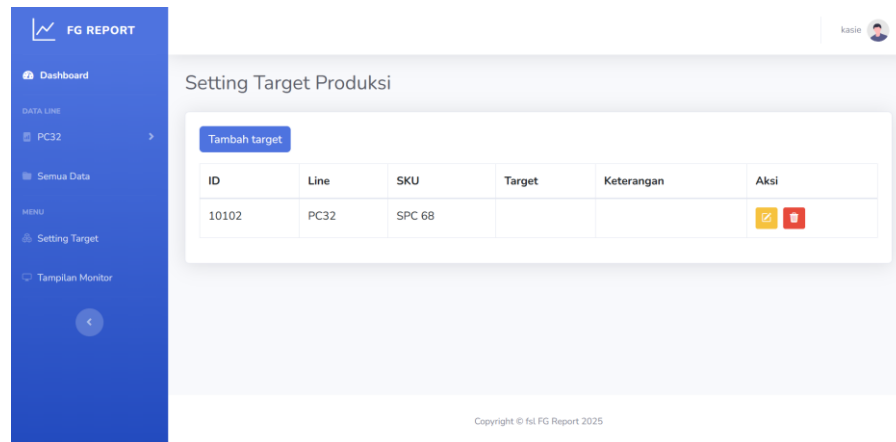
FG REPORT

Dashboard

DATA LINE

PC32

Semua Data

MENU

Setting Target

Tampilan Monitor

kasie

Setting Target Produksi

Tambah target

| ID | Line | SKU | Target | Keterangan | Aksi |
|---|---|---|---|---|---|
| 10102 | PC32 | SPC 68 | | | |

Copyright © fsl FG Report 2025